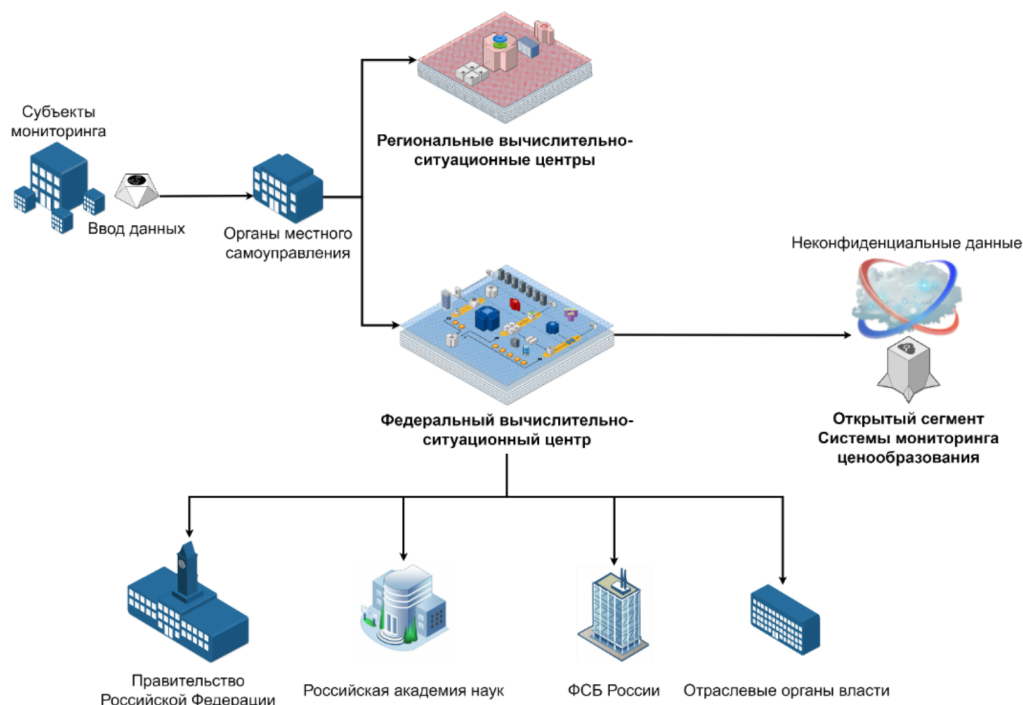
Субъекты мониторинга

Ввод данных

Органы местного самоуправления

Региональные вычислительно-ситуационные центры

Неконфиденциальные данные

Федеральный вычислительно-ситуационный центр

Открытый сегмент Системы мониторинга ценообразования

Правительство Российской Федерации

Российская академия наук

ФСБ России

Отраслевые органы власти